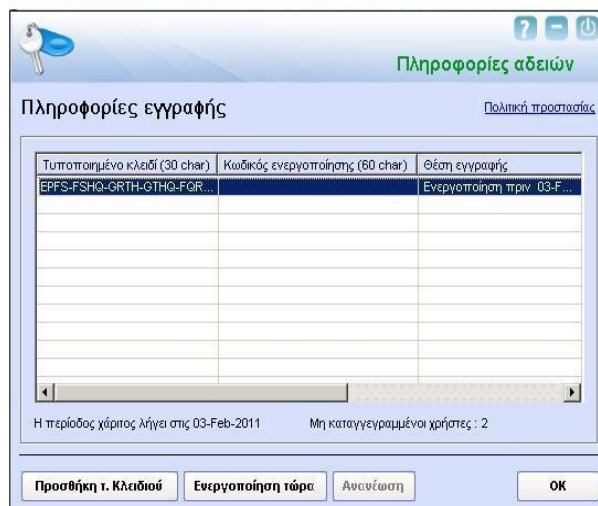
?

Πληροφορίες αδειών

Πληροφορίες εγγραφής

Πολιτική προστασίας

| Τυποποιημένο κλειδί (30 char) | Κωδικός ενεργοποίησης (60 char) | Θέση εγγραφής |
|---|---|---|
| EPFS-FSHQ-GRTH-GTHQ-FQR... | | Ενεργοποίηση πριν 03-F... |

Η περίοδος χάριτος λήγει στις 03-Feb-2011

Μη καταγεγραμμένοι χρήστες : 2

Προσθήκη τ. Κλειδιού

Ενεργοποίηση τώρα

Ανανέωση

OK